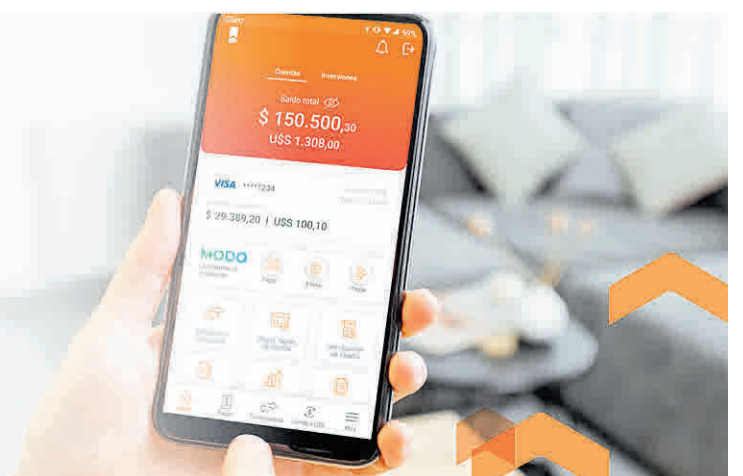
Claro 59%

Cuentas Inversiones

Saldo total

$ 150.500,30

U$S 1.308,00

VISA ****1234

$ 29.389,20 | U$S 100,10

MODO

Pagar Enviar Recargar

Pagos, Tarjetas y Servicios

Inicio Pagar Transferir Comprar U$S Más